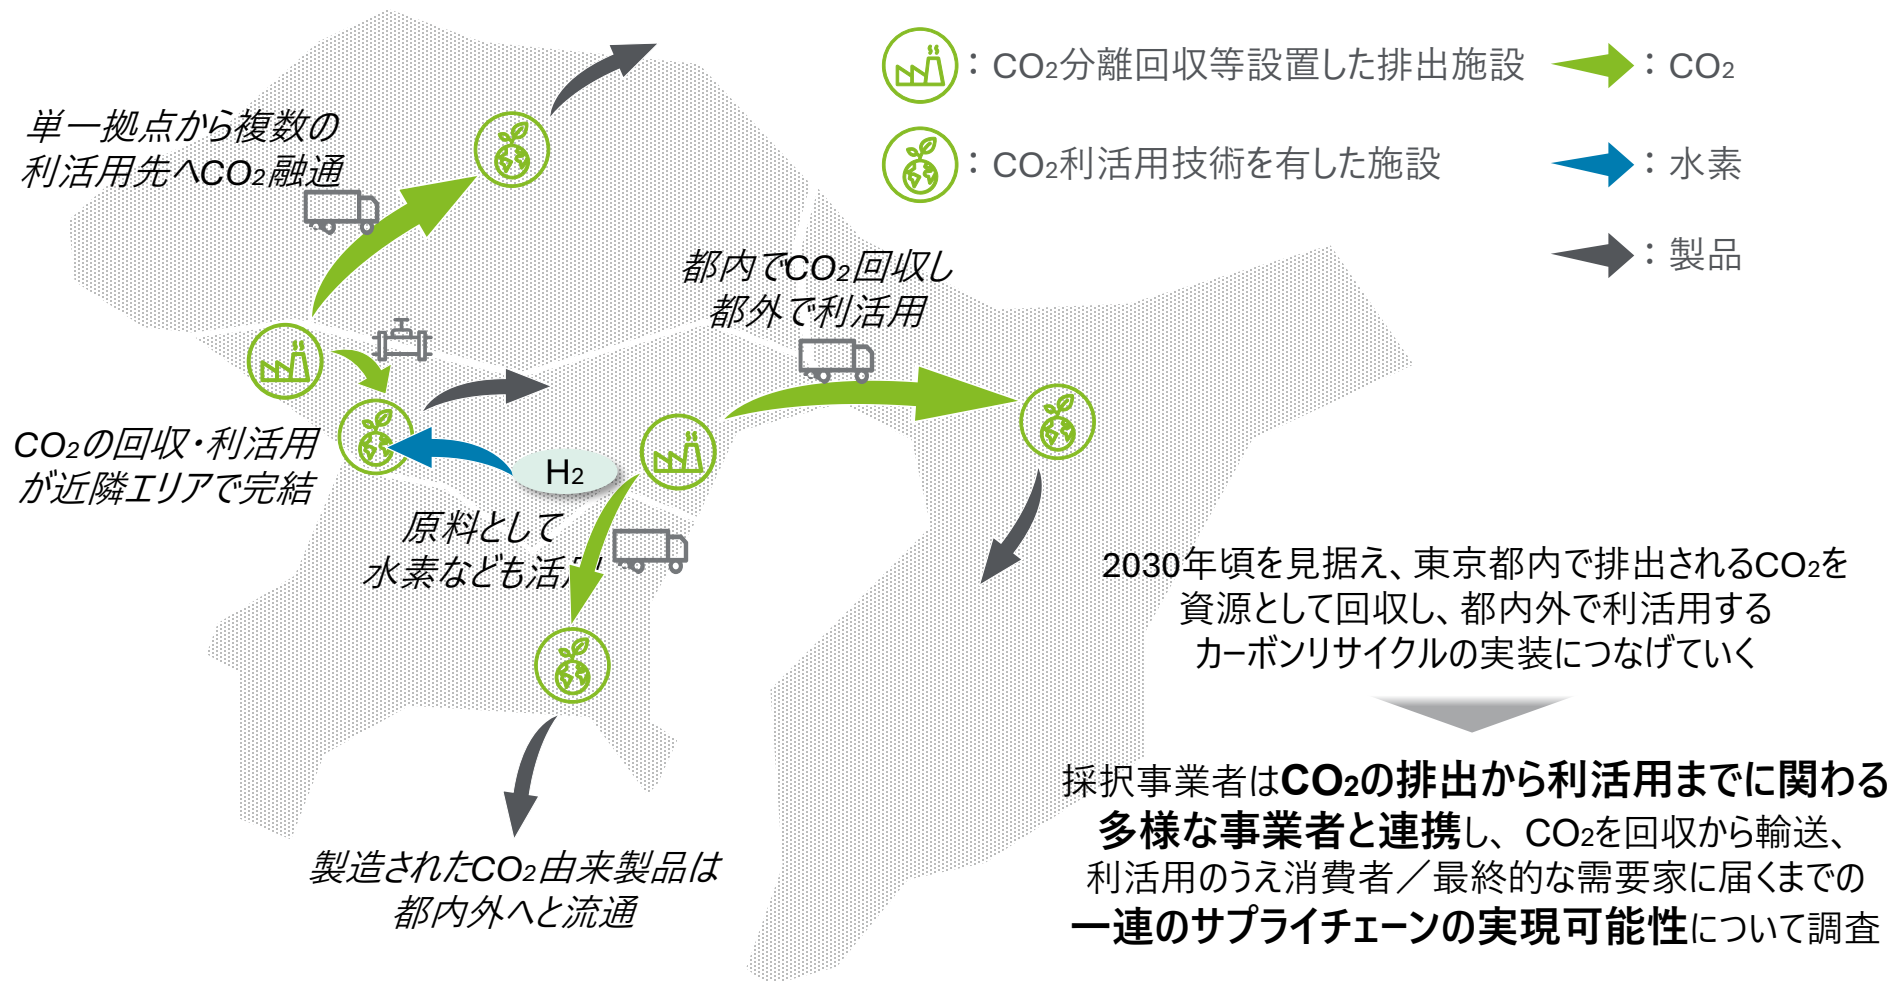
：$CO_2$分離回収等設置した排出施設

：$CO_2$

：$CO_2$利活用技術を有した施設

：水素

：製品

単一拠点から複数の利活用先へ$CO_2$融通

都内で$CO_2$回収し都外で利活用

$CO_2$の回収・利活用が近隣エリアで完結

$H_2$

原料として水素なども活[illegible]

製造された$CO_2$由来製品は都内外へと流通

2030年頃を見据え、東京都内で排出される$CO_2$を資源として回収し、都内外で利活用するカーボンリサイクルの実装につなげていく

採択事業者は$CO_2$の排出から利活用までに関わる多様な事業者と連携し、$CO_2$を回収から輸送、利活用のうえ消費者／最終的な需要家に届くまでの一連のサプライチェーンの実現可能性について調査